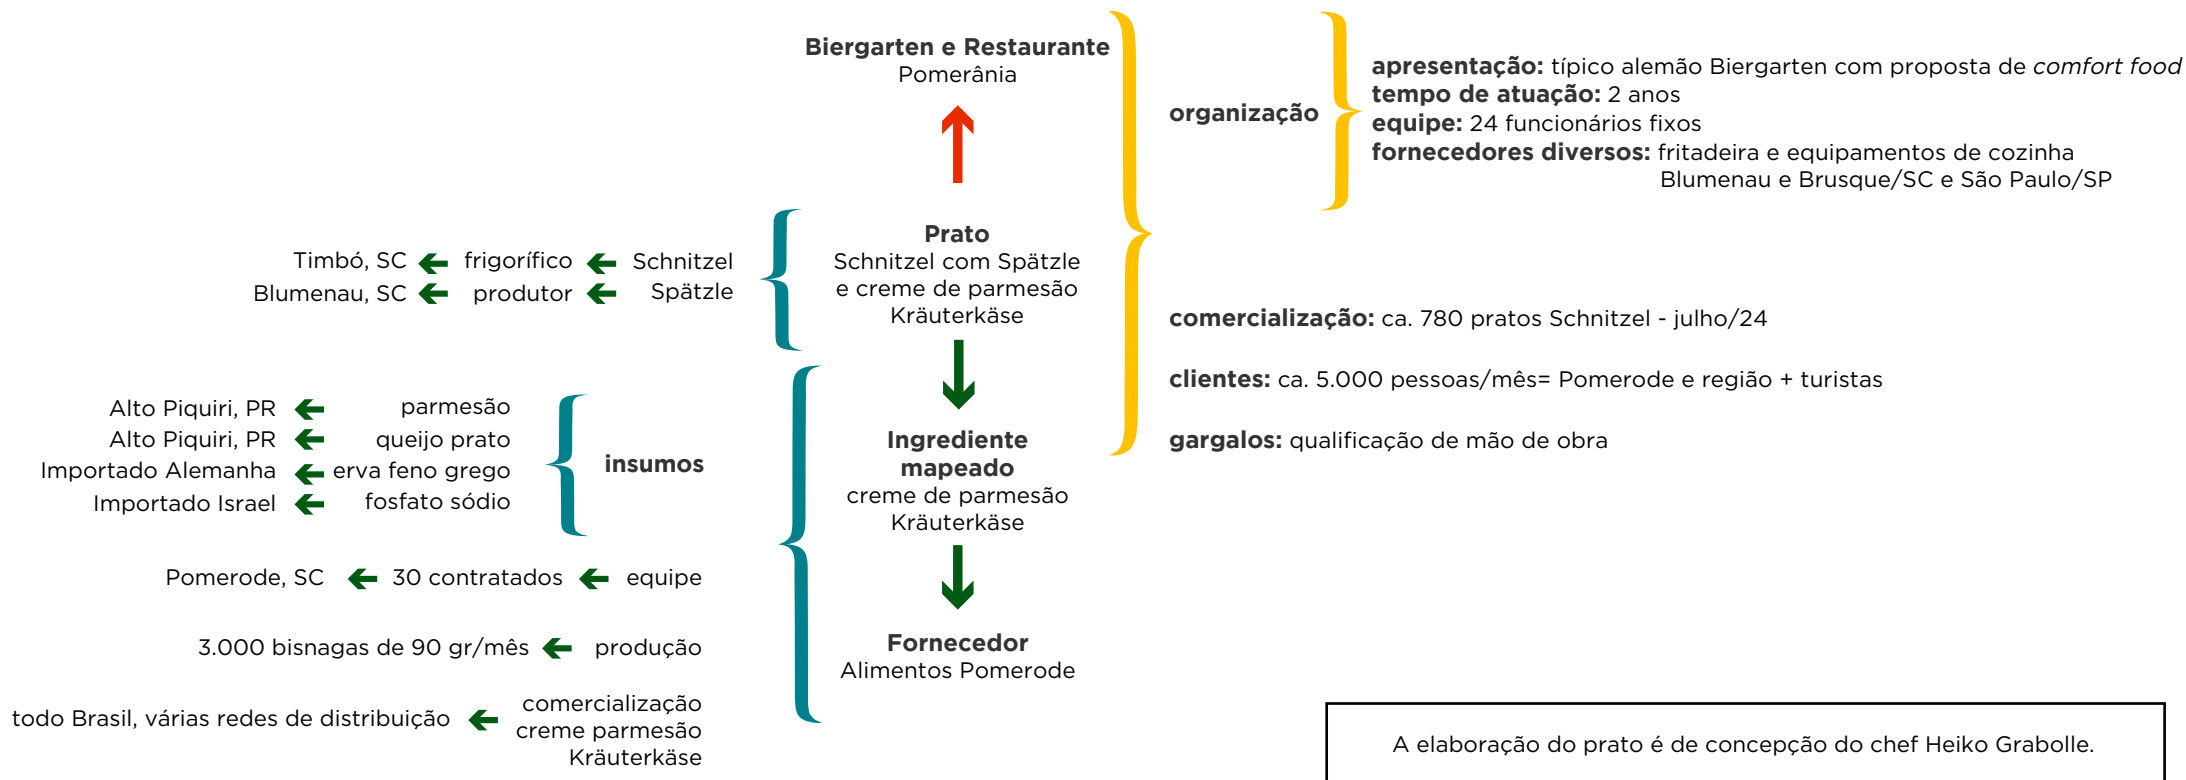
**Biergarten e Restaurante**
Pomerânia

**organização**

**apresentação:** típico alemão Biergarten com proposta de *comfort food*
**tempo de atuação:** 2 anos
**equipe:** 24 funcionários fixos
**fornecedores diversos:** fritadeira e equipamentos de cozinha
Blumenau e Brusque/SC e São Paulo/SP

**Prato**
Schnitzel com Spätzle
e creme de parmesão
Kräuterkäse

Timbó, SC ← frigorífico ← Schnitzel
Blumenau, SC ← produtor ← Spätzle

**comercialização:** ca. 780 pratos Schnitzel - julho/24

**clientes:** ca. 5.000 pessoas/mês= Pomerode e região + turistas

**gargalos:** qualificação de mão de obra

Alto Piquiri, PR ← parmesão
Alto Piquiri, PR ← queijo prato
Importado Alemanha ← erva feno grego
Importado Israel ← fosfato sódio

**insumos**

**Ingrediente mapeado**
creme de parmesão
Kräuterkäse

Pomerode, SC ← 30 contratados ← equipe

3.000 bisnagas de 90 gr/mês ← produção

**Fornecedor**
Alimentos Pomerode

todo Brasil, várias redes de distribuição ← comercialização creme parmesão Kräuterkäse

A elaboração do prato é de concepção do chef Heiko Grabolle.